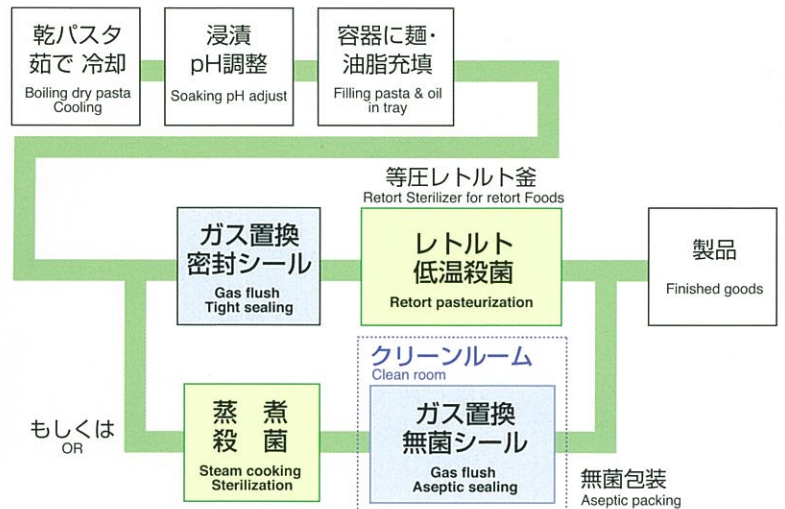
乾パスタ
茹で 冷却
Boiling dry pasta
Cooling

浸漬
pH調整
Soaking pH adjust

容器に麺・
油脂充填
Filling pasta & oil in tray

等圧レトルト釜
Retort Sterilizer for retort Foods

ガス置換
密封シール
Gas flush
Tight sealing

レトルト
低温殺菌
Retort pasteurization

製品
Finished goods

もしくは
OR

クリーンルーム
Clean room

蒸 煮
殺 菌
Steam cooking
Sterilization

ガス置換
無菌シール
Gas flush
Aseptic sealing

無菌包装
Aseptic packing